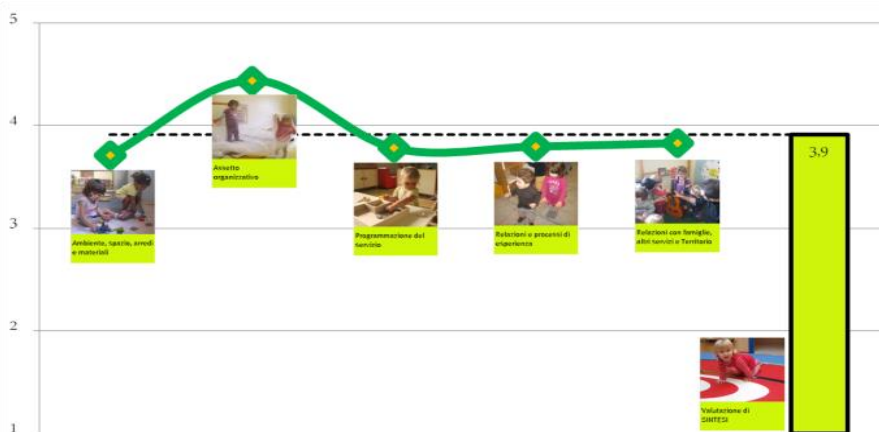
5

4

3

2

1

Ambiente, spazio, arredi e materiali

Assetto organizzativo

Programmazione del servizio

Relazioni e processi di esperienza

Relazioni con famiglie, altri servizi e Territorio

Valutazione di SINTESI

3,9